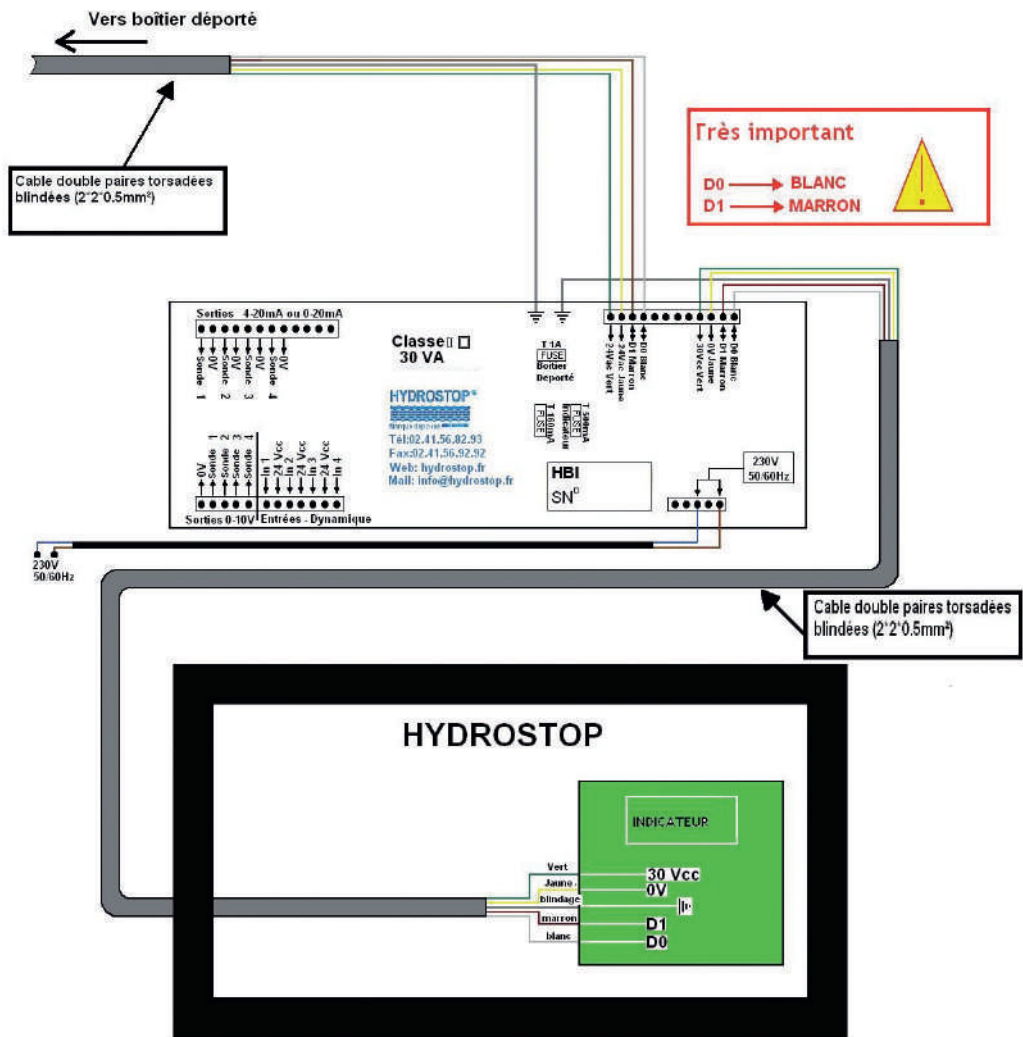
Vers boîtier déporté

Cable double paires torsadées blindées (2*2*0.5mm²)

Très important

D0 → BLANC
D1 → MARRON

Sorties 4-20mA ou 0-20mA

Sonde 1 0V Sonde 2 0V Sonde 3 0V Sonde 4 0V

Classe II
30 VA

T 1A
FUSE
Boîtier Déporté

24Vac Vert 24Vac Jaune D1 Marron D0 Blanc

30Vcc Vert 0V Jaune D1 Marron D0 Blanc

HYDROSTOP®

Tél:02.41.56.82.93
Fax:02.41.56.92.92
Web: hydrostop.fr
Mail: info@hydrostop.fr

T 160mA FUSE

T 500mA FUSE Indicateur

HBI
SN°

230V 50/60Hz

0V Sonde 1 Sonde 2 Sonde 3 Sonde 4

In 1 24 Vcc In 2 24 Vcc In 3 24 Vcc In 4

Sorties 0-10V Entrées - Dynamique

230V 50/60Hz

Cable double paires torsadées blindées (2*2*0.5mm²)

HYDROSTOP

INDICATEUR

Vert
Jaune
blindage
marron
blanc

30 Vcc
0V
D1
D0